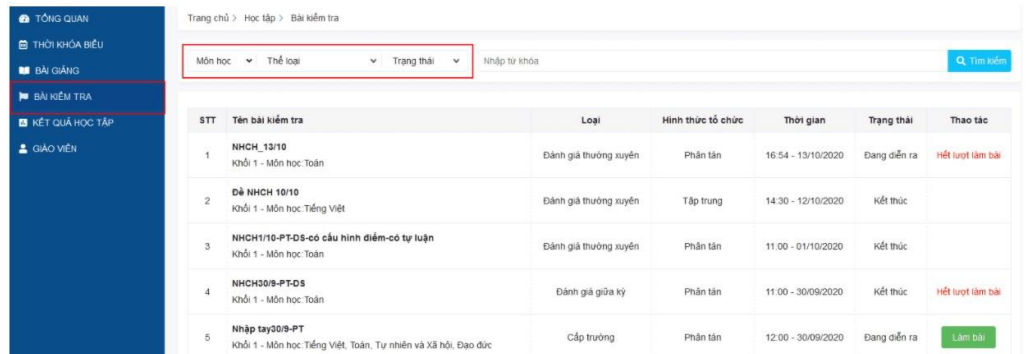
TỔNG QUAN
THỜI KHÓA BIỂU
BÀI GIẢNG
BÀI KIỂM TRA
KẾT QUẢ HỌC TẬP
GIÁO VIÊN

Trang chủ > Học tập > Bài kiểm tra

Môn học
Thể loại
Trạng thái
Nhập từ khóa
Tìm kiếm

| STT | Tên bài kiểm tra | Loại | Hình thức tổ chức | Thời gian | Trạng thái | Thao tác |
|---|---|---|---|---|---|---|
| 1 | NHCH_13/10 Khối 1 - Môn học:Toán | Đánh giá thường xuyên | Phân tán | 16:54 - 13/10/2020 | Đang diễn ra | Hết lượt làm bài |
| 2 | Đề NHCH 10/10 Khối 1 - Môn học:Tiếng Việt | Đánh giá thường xuyên | Tập trung | 14:30 - 12/10/2020 | Kết thúc | |
| 3 | NHCH1/10-PT-DS-có cấu hình điểm-có tự luận Khối 1 - Môn học:Toán | Đánh giá thường xuyên | Phân tán | 11:00 - 01/10/2020 | Kết thúc | |
| 4 | NHCH30/9-PT-DS Khối 1 - Môn học:Toán | Đánh giá giữa kỳ | Phân tán | 11:00 - 30/09/2020 | Kết thúc | Hết lượt làm bài |
| 5 | Nhập tay30/9-PT Khối 1 - Môn học:Tiếng Việt, Toán, Tự nhiên và Xã hội, Đạo đức | Cấp trường | Phân tán | 12:00 - 30/09/2020 | Đang diễn ra | Làm bài |